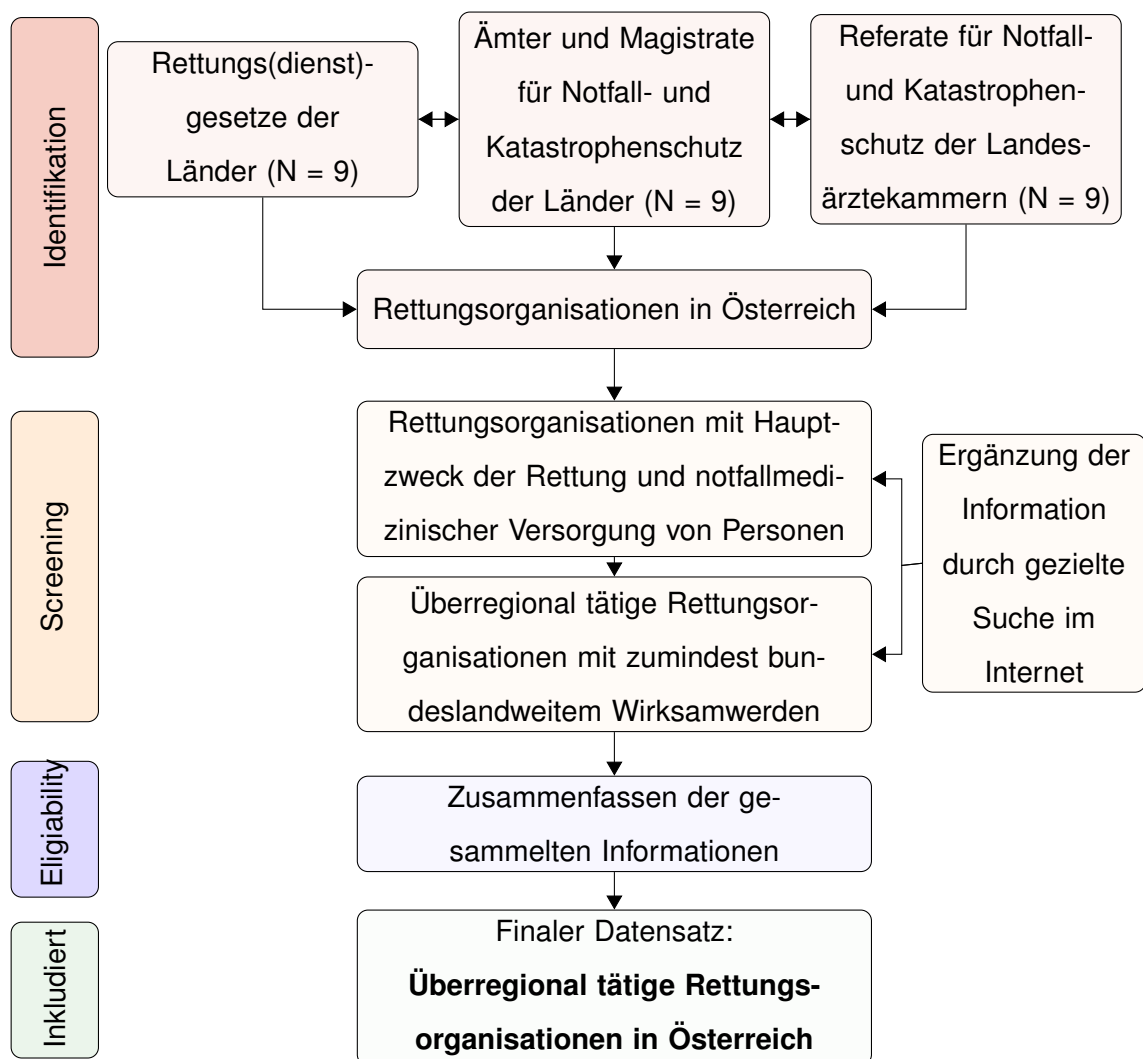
Identifikation

Rettungs(dienst)-gesetze der Länder (N = 9)

Ämter und Magistrate für Notfall- und Katastrophenschutz der Länder (N = 9)

Referate für Notfall- und Katastrophenschutz der Landesärztekammern (N = 9)

Rettungsorganisationen in Österreich

Screening

Rettungsorganisationen mit Hauptzweck der Rettung und notfallmedizinischer Versorgung von Personen

Ergänzung der Information durch gezielte Suche im Internet

Überregional tätige Rettungsorganisationen mit zumindest bundeslandweitem Wirksamwerden

Eligiability

Zusammenfassen der gesammelten Informationen

Inkludiert

Finaler Datensatz:
**Überregional tätige Rettungsorganisationen in Österreich**